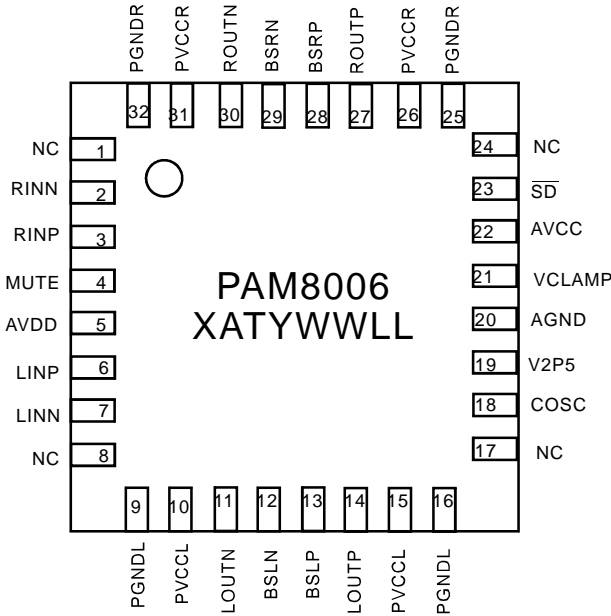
PGNDR 32
PVCCR 31
ROUTN 30
BSRN 29
BSRP 28
ROUTP 27
PVCCR 26
PGNDR 25

NC 1
RINN 2
RINP 3
MUTE 4
AVDD 5
LINP 6
LINN 7
NC 8

24 NC
23 $\overline{SD}$
22 AVCC
21 VCLAMP
20 AGND
19 V2P5
18 COSC
17 NC

PAM8006
XATYWWLL

9 PGNDL
10 PVCCL
11 LOUTN
12 BSLN
13 BSLP
14 LOUTP
15 PVCCL
16 PGNDL